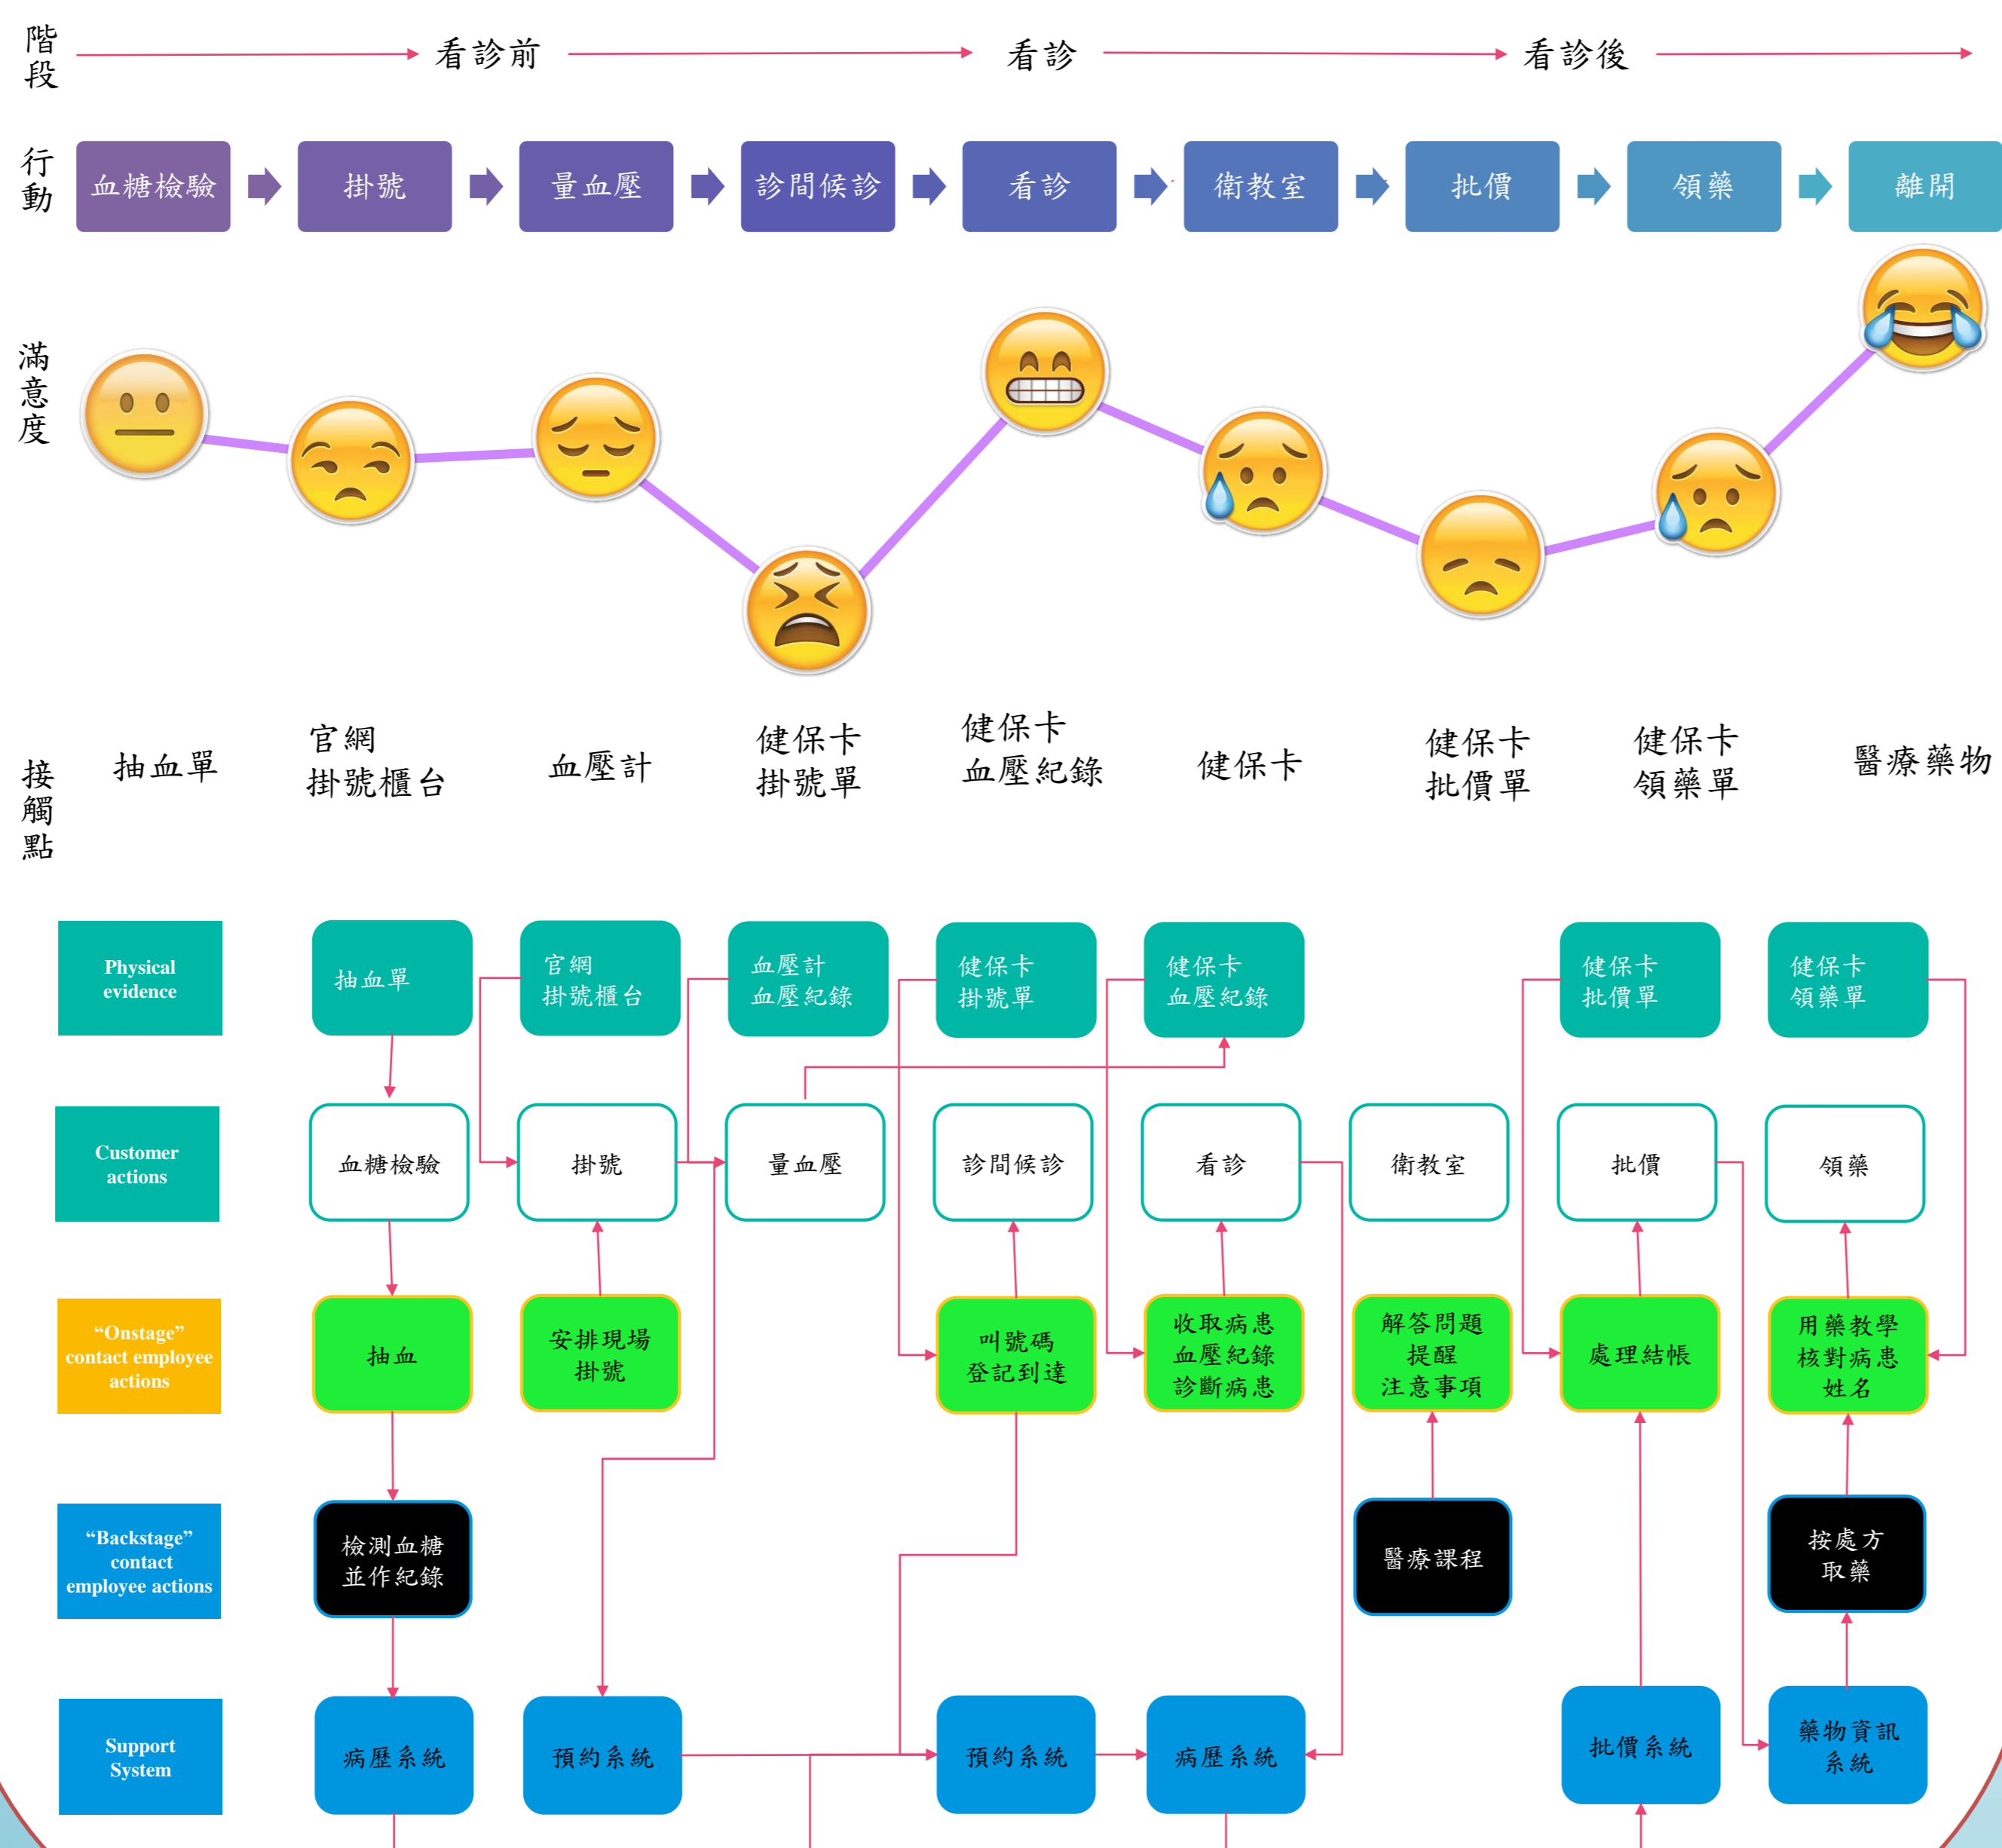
階段 看診前 看診 看診後

行動
血糖檢驗 掛號 量血壓 診間候診 看診 衛教室 批價 領藥 離開

滿意度

接觸點
抽血單 | 官網 掛號櫃台 | 血壓計 | 健保卡 掛號單 | 健保卡 血壓紀錄 | 健保卡 | 健保卡 批價單 | 健保卡 領藥單 | 醫療藥物

Physical evidence
抽血單
官網 掛號櫃台
血壓計 血壓紀錄
健保卡 掛號單
健保卡 血壓紀錄
健保卡 批價單
健保卡 領藥單

Customer actions
血糖檢驗
掛號
量血壓
診間候診
看診
衛教室
批價
領藥

“Onstage” contact employee actions
抽血
安排現場 掛號
叫號碼 登記到達
收取病患 血壓紀錄 診斷病患
解答問題 提醒 注意事項
處理結帳
用藥教學 核對病患 姓名

“Backstage” contact employee actions
檢測血糖 並作紀錄
醫療課程
按處方 取藥

Support System
病歷系統
預約系統
預約系統
病歷系統
批價系統
藥物資訊 系統